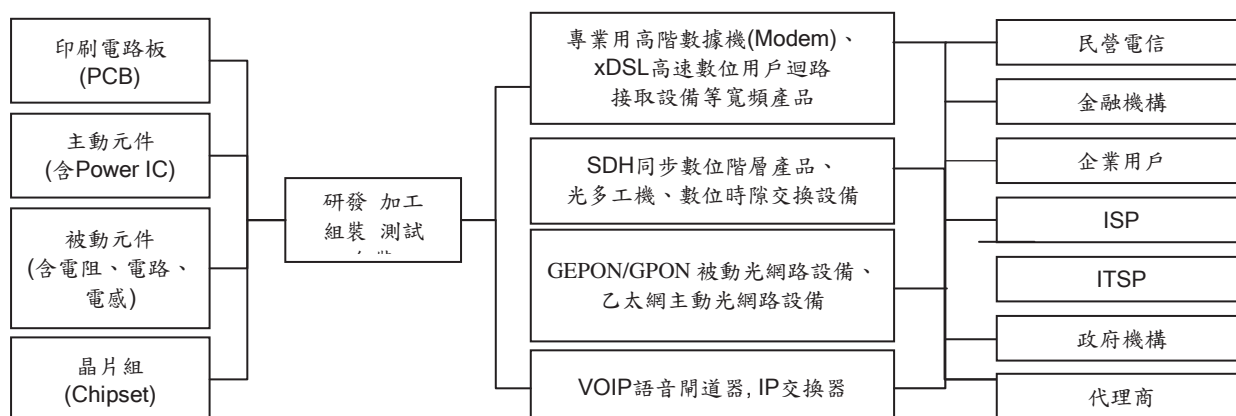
印刷電路板
(PCB)

主動元件
(含Power IC)

被動元件
(含電阻、電路、
電感)

晶片組
(Chipset)

研發 加工
組裝 測試
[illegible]

專業用高階數據機(Modem)、
xDSL高速數位用戶迴路
接取設備等寬頻產品

SDH同步數位階層產品、
光多工機、數位時隙交換設備

GEPON/GPON 被動光網路設備、
乙太網主動光網路設備

VOIP語音閘道器, IP交換器

民營電信

金融機構

企業用戶

ISP

ITSP

政府機構

代理商